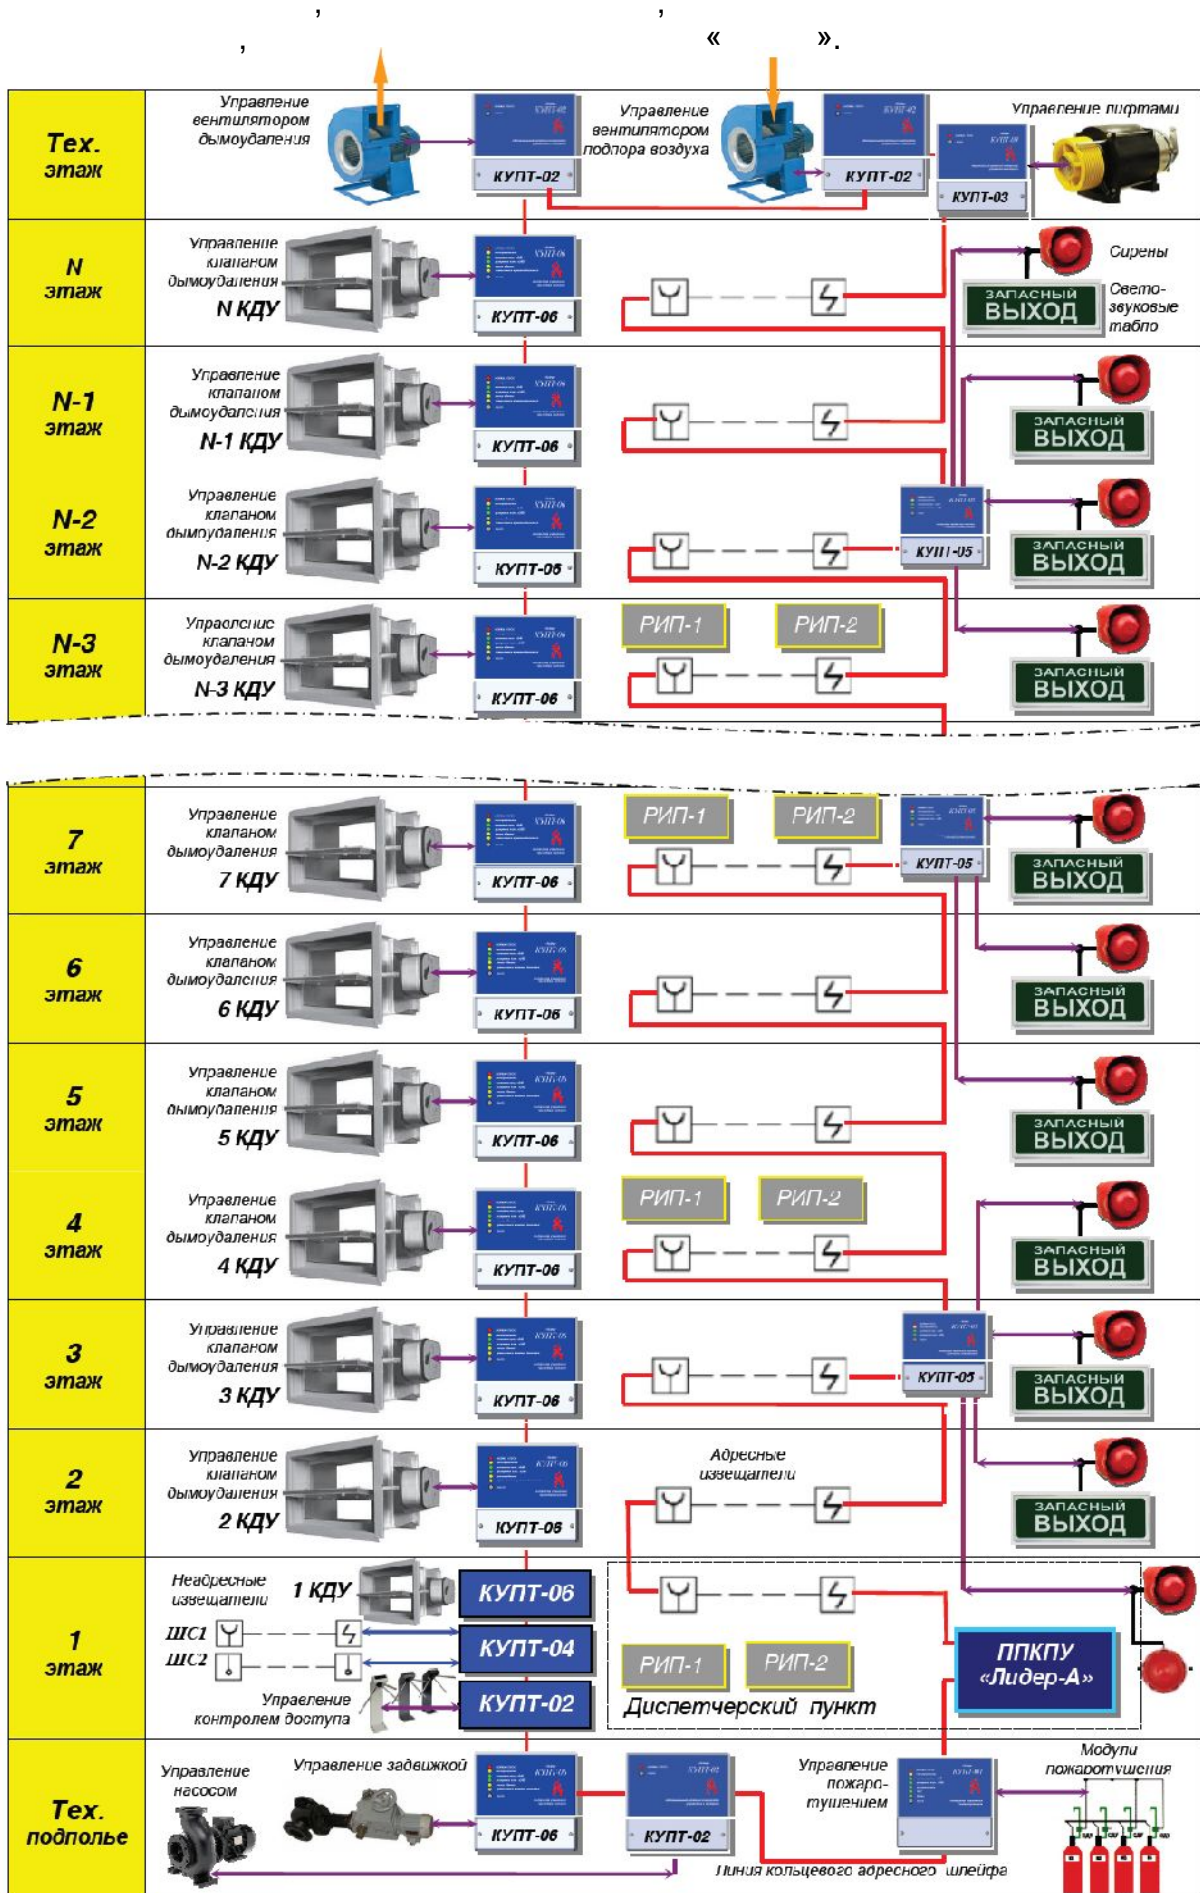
, , , «      ».

Тех. этаж
Управление вентилятором дымоудаления
КУПТ-02
Управление вентилятором подпора воздуха
КУПТ-02
Управление лифтами
КУПТ-03

N этаж
Управление клапаном дымоудаления
N КДУ
КУПТ-06
Сирены
ЗАПАСНЫЙ ВЫХОД
Свето-звуковые табло

N-1 этаж
Управление клапаном дымоудаления
N-1 КДУ
КУПТ-06
ЗАПАСНЫЙ ВЫХОД

N-2 этаж
Управление клапаном дымоудаления
N-2 КДУ
КУПТ-06
КУПТ-05
ЗАПАСНЫЙ ВЫХОД

N-3 этаж
Управление клапаном дымоудаления
N-3 КДУ
КУПТ-06
РИП-1
РИП-2
ЗАПАСНЫЙ ВЫХОД

7 этаж
Управление клапаном дымоудаления
7 КДУ
КУПТ-06
РИП-1
РИП-2
КУПТ-05
ЗАПАСНЫЙ ВЫХОД

6 этаж
Управление клапаном дымоудаления
6 КДУ
КУПТ-06
ЗАПАСНЫЙ ВЫХОД

5 этаж
Управление клапаном дымоудаления
5 КДУ
КУПТ-06
ЗАПАСНЫЙ ВЫХОД

4 этаж
Управление клапаном дымоудаления
4 КДУ
КУПТ-06
РИП-1
РИП-2
ЗАПАСНЫЙ ВЫХОД

3 этаж
Управление клапаном дымоудаления
3 КДУ
КУПТ-06
КУПТ-05
ЗАПАСНЫЙ ВЫХОД

2 этаж
Управление клапаном дымоудаления
2 КДУ
КУПТ-06
Адресные извещатели
ЗАПАСНЫЙ ВЫХОД

1 этаж
Неадресные извещатели
1 КДУ
ШС1
ШС2
КУПТ-06
КУПТ-04
КУПТ-02
Управление контролем доступа
РИП-1
РИП-2
Диспетчерский пункт
ППКПУ «Лидер-А»

Тех. подполье
Управление насосом
Управление задвижкой
КУПТ-06
КУПТ-02
Управление пожаро-тушением
Модули пожаротушения
Линия кольцевого адресного шлейфа